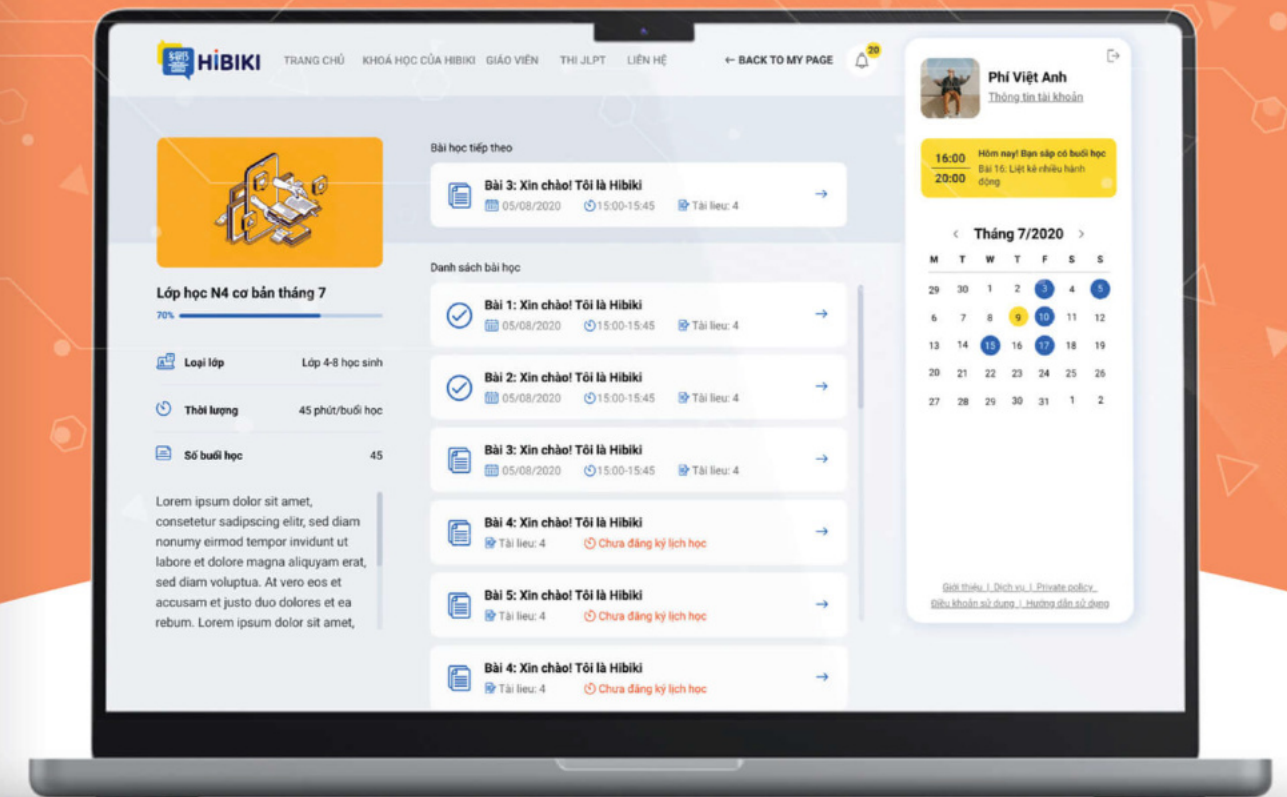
HIBIKI TRANG CHỦ KHOÁ HỌC CỦA HIBIKI GIÁO VIÊN THI JLPT LIÊN HỆ ← BACK TO MY PAGE 20

Phí Việt Anh
Thông tin tài khoản

16:00
20:00
Hôm nay! Bạn sắp có buổi học
Bài 16: Liệt kê nhiều hành động

‹ Tháng 7/2020 ›

| M | T | W | T | F | S | S |
|---|---|---|---|---|---|---|
| 29 | 30 | 1 | 2 | 3 | 4 | 5 |
| 6 | 7 | 8 | 9 | 10 | 11 | 12 |
| 13 | 14 | 15 | 16 | 17 | 18 | 19 |
| 20 | 21 | 22 | 23 | 24 | 25 | 26 |
| 27 | 28 | 29 | 30 | 31 | 1 | 2 |

Giới thiệu | Dịch vụ | Private policy
Điều khoản sử dụng | Hướng dẫn sử dụng

Lớp học N4 cơ bản tháng 7
70%

Loại lớp Lớp 4-8 học sinh
Thời lượng 45 phút/buổi học
Số buổi học 45

Lorem ipsum dolor sit amet, consetetur sadipscing elitr, sed diam nonumy eirmod tempor invidunt ut labore et dolore magna aliquyam erat, sed diam voluptua. At vero eos et accusam et justo duo dolores et ea rebum. Lorem ipsum dolor sit amet,

Bài học tiếp theo

Bài 3: Xin chào! Tôi là Hibiki
05/08/2020 15:00-15:45 Tài liệu: 4

Danh sách bài học

Bài 1: Xin chào! Tôi là Hibiki
05/08/2020 15:00-15:45 Tài liệu: 4

Bài 2: Xin chào! Tôi là Hibiki
05/08/2020 15:00-15:45 Tài liệu: 4

Bài 3: Xin chào! Tôi là Hibiki
05/08/2020 15:00-15:45 Tài liệu: 4

Bài 4: Xin chào! Tôi là Hibiki
Tài liệu: 4 Chưa đăng ký lịch học

Bài 5: Xin chào! Tôi là Hibiki
Tài liệu: 4 Chưa đăng ký lịch học

Bài 4: Xin chào! Tôi là Hibiki
Tài liệu: 4 Chưa đăng ký lịch học